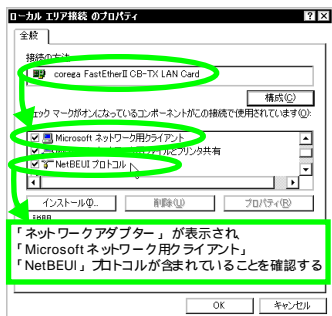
ローカル エリア接続 のプロパティ
?
×
全般
接続の方法:
corega FastEtherII CB-TX LAN Card
構成(C)
ェック マークがオンになっているコンポーネントがこの接続で使用されています(O):
Microsoft ネットワーク用クライアント
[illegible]ァイルとプリンタ共有
NetBEUI プロトコル
インストール(N)...
削除(U)
プロパティ(R)
説明
「ネットワークアダプター」が表示され
「Microsoft ネットワーク用クライアント」
「NetBEUI」プロトコルが含まれていることを確認する
OK
キャンセル